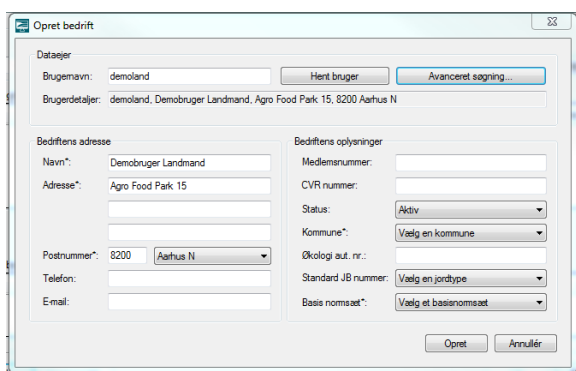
Opret bedrift

Dataejer

Brugernavn: demoland

Hent bruger

Avanceret søgning...

Brugerdetaljer: demoland, Demobruger Landmand, Agro Food Park 15, 8200 Aarhus N

Bedriftens adresse

Navn*: Demobruger Landmand

Adresse*: Agro Food Park 15

Postnummer*: 8200 Aarhus N

Telefon:

E-mail:

Bedriftens oplysninger

Medlemsnummer:

CVR nummer:

Status: Aktiv

Kommune*: Vælg en kommune

Økologi aut. nr.:

Standard JB nummer: Vælg en jordtype

Basis normsæt*: Vælg et basisnormsæt

Opret

Annullér